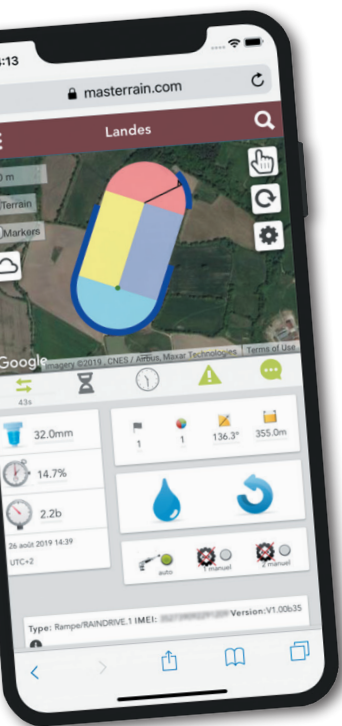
:13

masterrain.com

Landes

m

Terrain

Markers

Google Imagery ©2019 , CNES / Airbus, Maxar Technologies Terms of Use

43s

32.0mm

14.7%

2.2b

26 août 2019 14:39

UTC+2

1

1

136.3°

355.0m

auto

1 manuel

2 manuel

Type: Rampe/RAINDRIVE.1 IMEI: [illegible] Version:V1.00b35